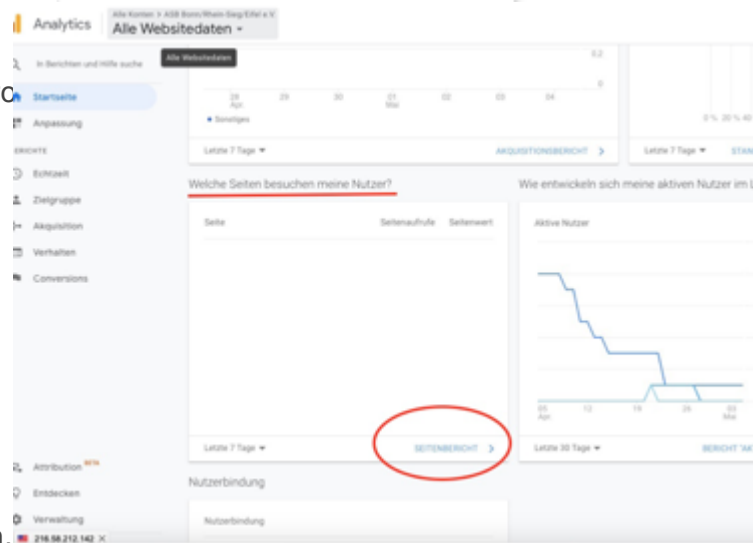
Analytics Alle Konten > ASB Bonn/Rhein-Sieg/Eifel e.V. Alle Websitedaten ▾

Alle Websitedaten

In Berichten und Hilfe suche

Startseite

Anpassung

BERICHTE

Echtzeit

Zielgruppe

Akquisition

Verhalten

Conversions

0,2

0

28 Apr. 29 30 01 Mai 02 03 04

● Sonstiges

Letzte 7 Tage ▾

AKQUISITIONSBERICHT >

0 % 20 % 40

Letzte 7 Tage ▾

STAN

Welche Seiten besuchen meine Nutzer?

Seite

Seitenaufrufe

Seitenwert

Letzte 7 Tage ▾

SEITENBERICHT >

Wie entwickeln sich meine aktiven Nutzer im L

Aktive Nutzer

05 Apr. 12 19 26 03 Mai

Letzte 30 Tage ▾

BERICHT "AK

Nutzerbindung

Nutzerbindung

Attribution BETA

Entdecken

Verwaltung

216.58.212.142 ×